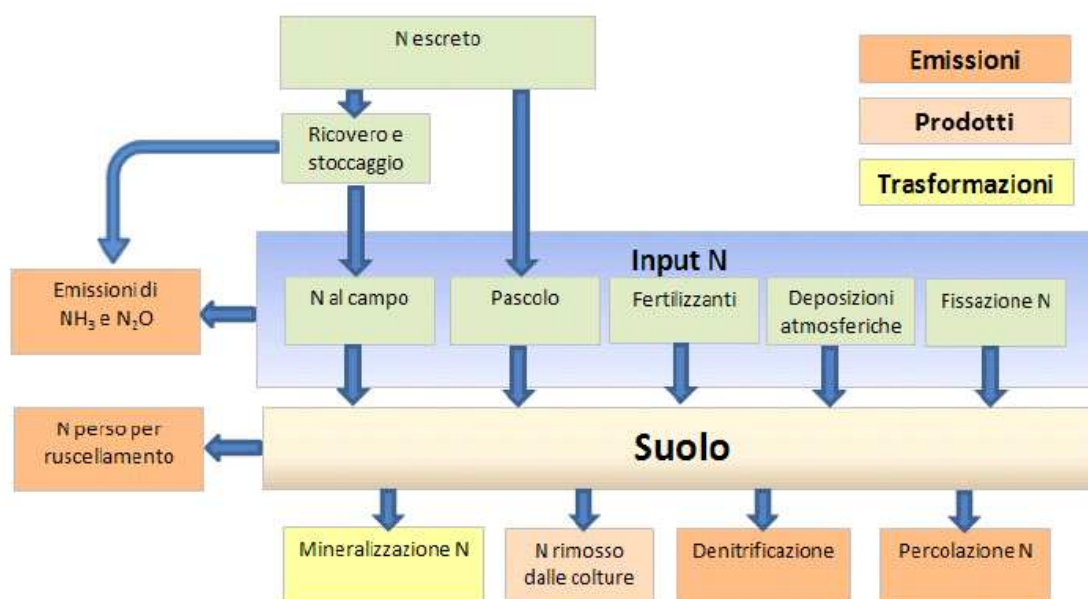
N escreto

Emissioni

Prodotti

Trasformazioni

Ricovero e stoccaggio

Input N

Emissioni di $NH_3$ e $N_2O$

N al campo

Pascolo

Fertilizzanti

Deposizioni atmosferiche

Fissazione N

N perso per ruscellamento

Suolo

Mineralizzazione N

N rimosso dalle colture

Denitrificazione

Percolazione N